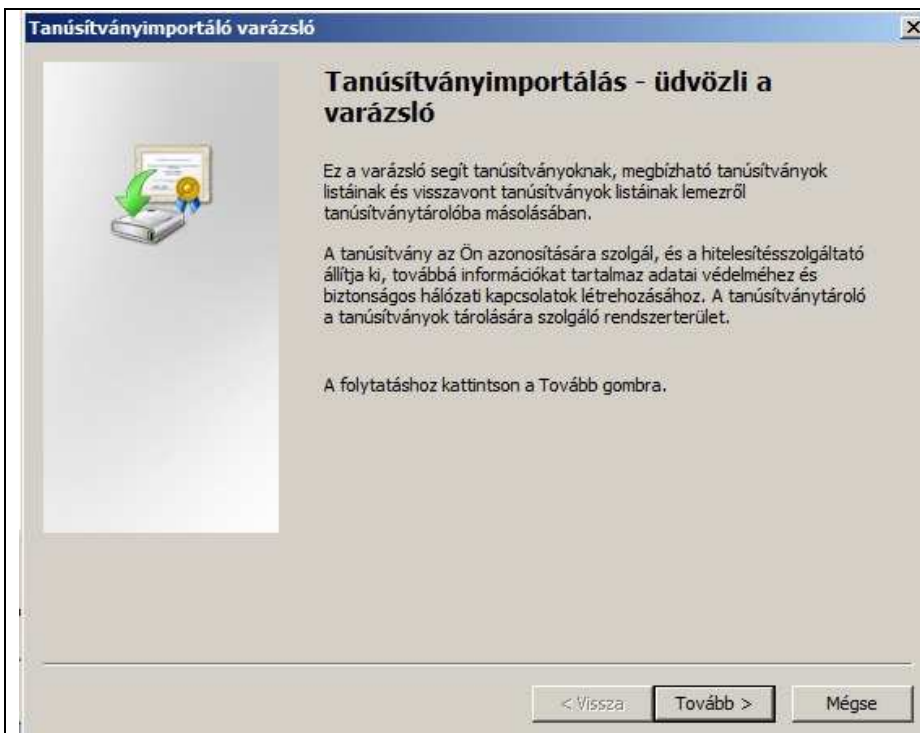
Tanúsítványimportáló varázsló

Tanúsítványimportálás - üdvözli a varázsló

Ez a varázsló segít tanúsítványoknak, megbízható tanúsítványok listáinak és visszavont tanúsítványok listáinak lemezről tanúsítványtárolóba másolásában.

A tanúsítvány az Ön azonosítására szolgál, és a hitelesítésszolgáltató állítja ki, továbbá információkat tartalmaz adatai védelméhez és biztonságos hálózati kapcsolatok létrehozásához. A tanúsítványtároló a tanúsítványok tárolására szolgáló rendszerterület.

A folytatáshoz kattintson a Tovább gombra.

< Vissza
Tovább >
Mégse